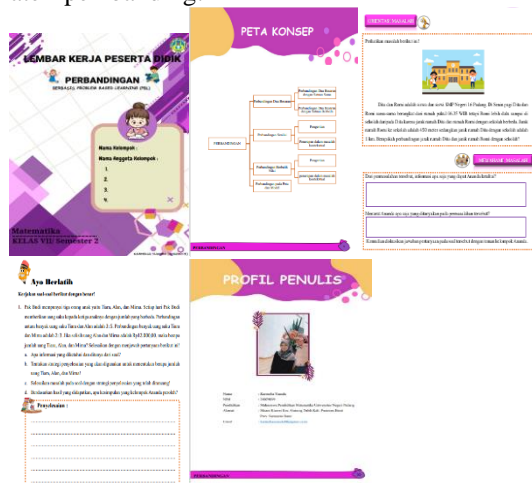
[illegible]

LEMBAR KERJA PESERTA DIDIK

PERBANDINGAN

BERBASIS PROBLEM BASED LEARNING (PBL)

Nama Kelompok :

Nama Anggota Kelompok :

1.

2.

3.

4.

Matematika

KELAS VII/ Semester 2

PETA KONSEP

PERBANDINGAN

Perbandingan Dua Besaran

Perbandingan Dua Besaran dengan Satuan Sama

Perbandingan Dua Besaran dengan Satuan Berbeda

Perbandingan Senilai

Pengertian

Penerapan dalam masalah kontekstual

Perbandingan Berbalik Nilai

Pengertian

Penerapan dalam masalah kontekstual

Perbandingan pada Peta (Skala)

PERBANDINGAN

ORIENTASI MASALAH

Perhatikan masalah berikut ini!

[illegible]

MENGAMATI MASALAH

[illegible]

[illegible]

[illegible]

Ayo Berlatih

Kerjakan soal soal berikut dengan benar!

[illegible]

a. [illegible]

b. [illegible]

c. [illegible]

d. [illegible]

Penyelesaian :

PROFIL PENULIS

Nama : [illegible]

NIM : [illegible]

Pendidikan : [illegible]

Alamat : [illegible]

Email : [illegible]

PERBANDINGAN